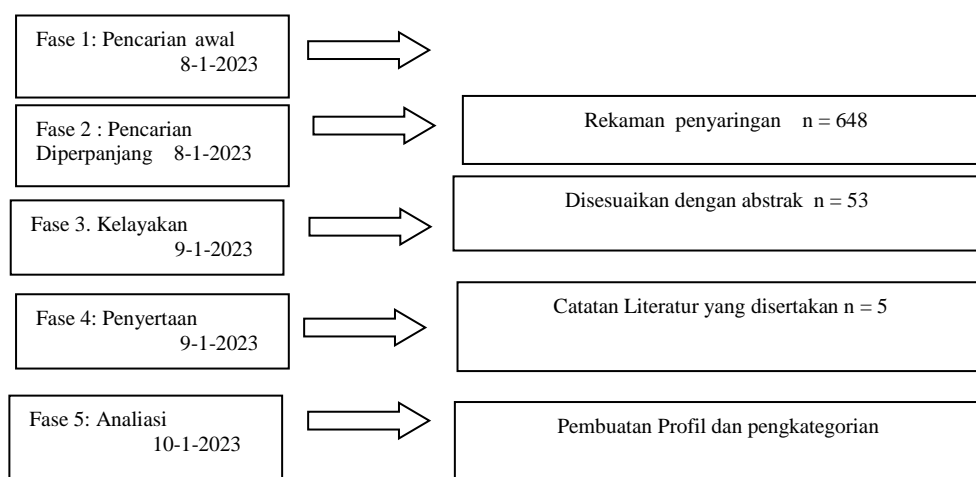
Fase 1: Pencarian awal
8-1-2023

Fase 2 : Pencarian Diperpanjang 8-1-2023

Rekaman penyaringan n = 648

Fase 3. Kelayakan
9-1-2023

Disesuaikan dengan abstrak n = 53

Fase 4: Penyertaan
9-1-2023

Catatan Literatur yang disertakan n = 5

Fase 5: Analiasi
10-1-2023

Pembuatan Profil dan pengkategorian